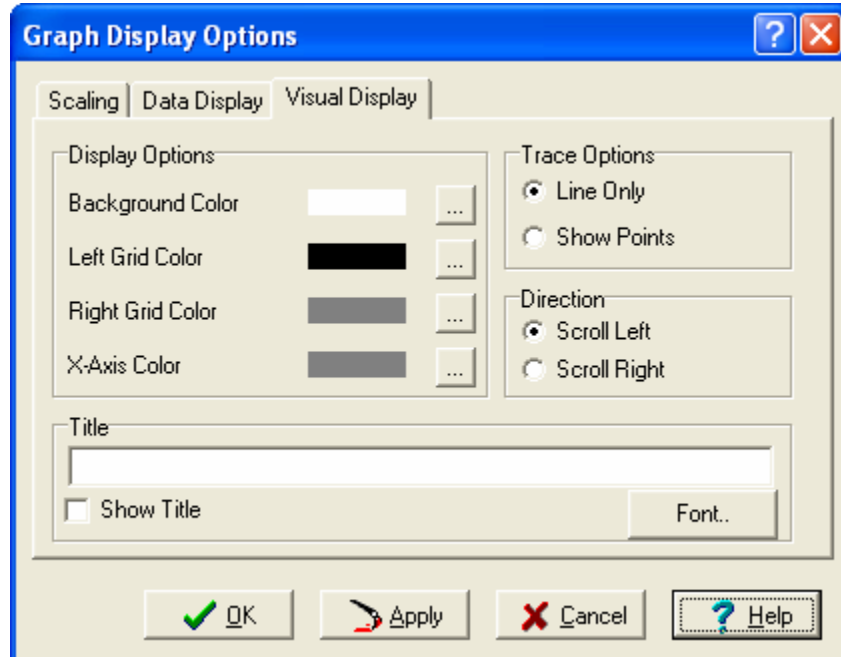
Graph Display Options

Scaling
Data Display
Visual Display

Display Options
Background Color ...
Left Grid Color ...
Right Grid Color ...
X-Axis Color ...

Trace Options
Line Only
Show Points

Direction
Scroll Left
Scroll Right

Title
Show Title
Font..

OK
Apply
Cancel
Help